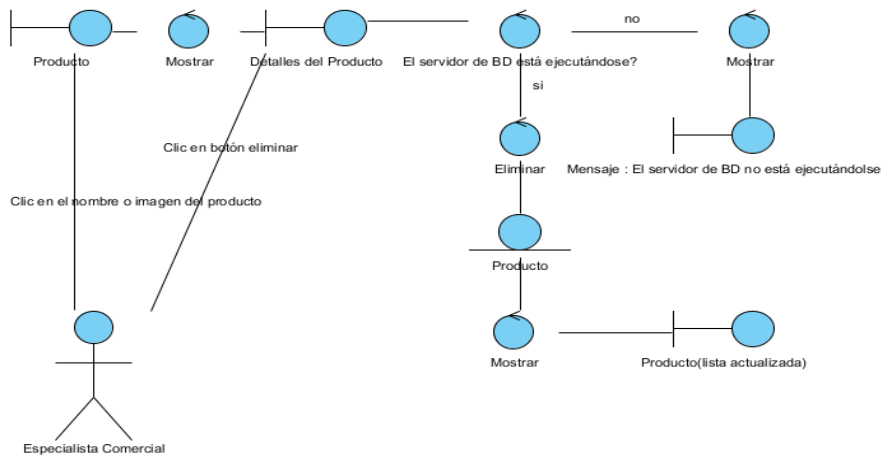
Producto

Mostrar

Detalles del Producto

El servidor de BD está ejecutándose?

no

Mostrar

si

Clic en botón eliminar

Eliminar

Mensaje : El servidor de BD no está ejecutándolse

Clic en el nombre o imagen del producto

Producto

Mostrar

Producto(lista actualizada)

Especialista Comercial